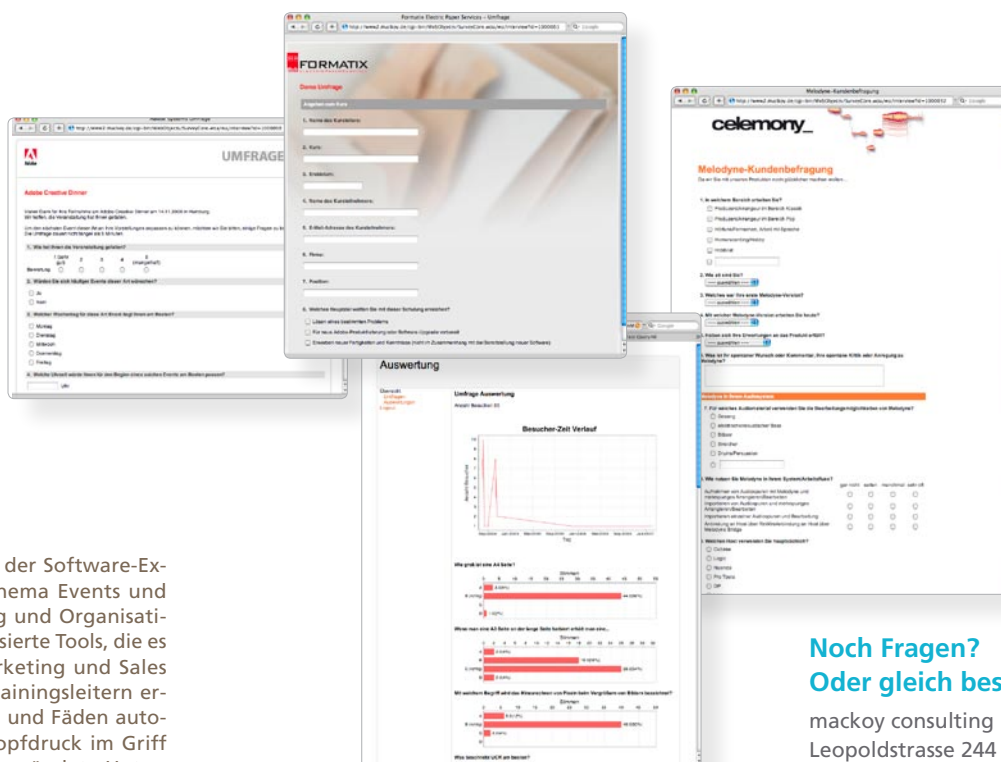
UMFRAGE

Adobe Creative Dinner

FORMATIX

Deine Umfrage

celemony_

Melodyne-Kundenbefragung

Auswertung

Umfrage Auswertung

Besucher-Zeit Verlauf

der Software-Ex- hema Events und g und Organisati- sierte Tools, die es rketing und Sales ainingsleitern er- und Fäden auto- opfdruck im Griff

Noch Fragen?
Oder gleich bes

mackoy consulting
Leopoldstrasse 244